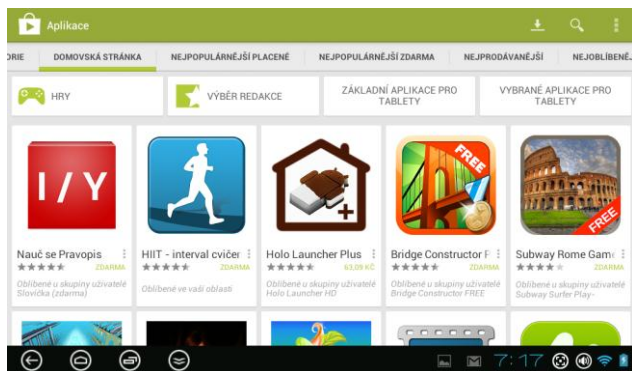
Aplikace

ORIE | DOMOVSKÁ STRÁNKA | NEJPOPULÁRNĚJŠÍ PLACENÉ | NEJPOPULÁRNĚJŠÍ ZDARMA | NEJPRODÁVANĚJŠÍ | NEJOBLÍBENĚ

HRY

VÝBĚR REDAKCE

ZÁKLADNÍ APLIKACE PRO TABLETY

VYBRANÉ APLIKACE PRO TABLETY

I / Y

Nauč se Pravopis
ZDARMA
Oblíbené u skupiny uživatelé Slovíčka (zdarma)

HIIT - interval cvičer
ZDARMA
Oblíbené ve vaší oblasti

Holo Launcher Plus
63,09 KČ
Oblíbené u skupiny uživatelé Holo Launcher HD

FREE
Bridge Constructor F
ZDARMA
Oblíbené u skupiny uživatelé Bridge Constructor FREE

FREE
Subway Rome Game
ZDARMA
Oblíbené u skupiny uživatelé Subway Surfer Play-

7:17